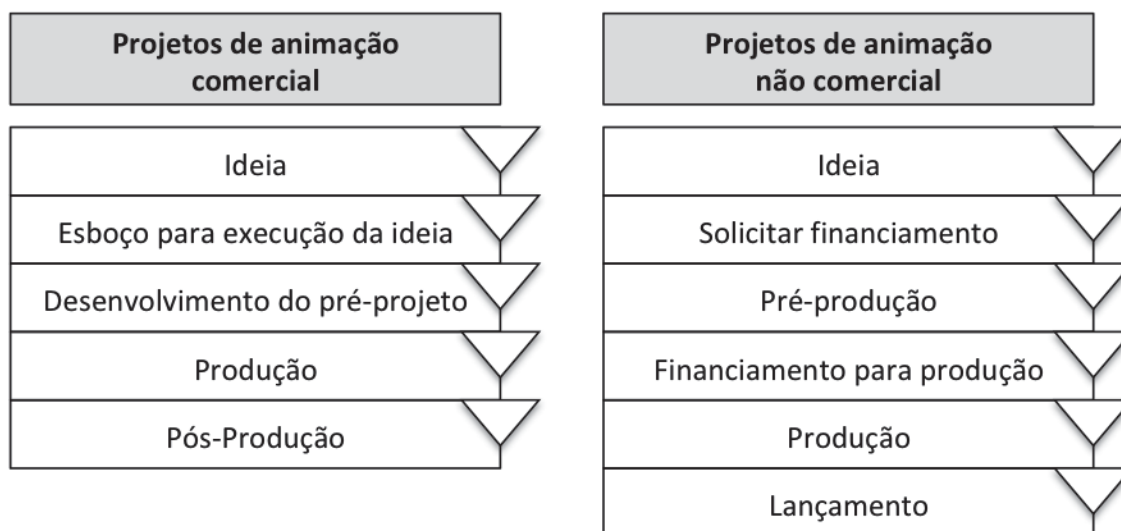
Projetos de animação comercial

Ideia

Esboço para execução da ideia

Desenvolvimento do pré-projeto

Produção

Pós-Produção

Projetos de animação não comercial

Ideia

Solicitar financiamento

Pré-produção

Financiamento para produção

Produção

Lançamento